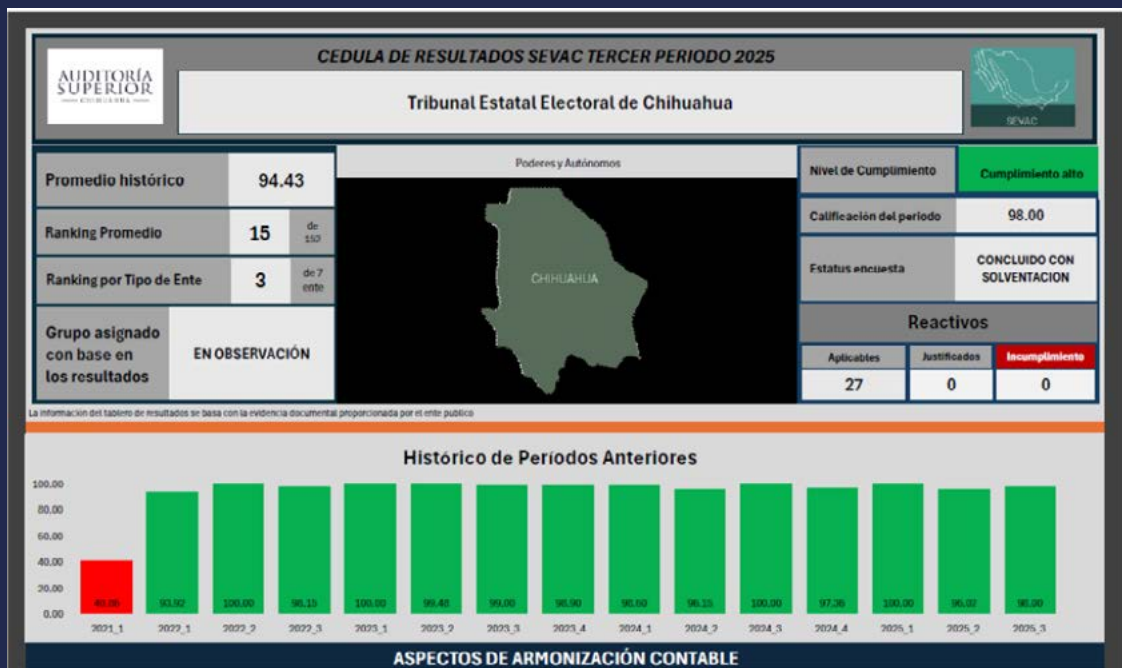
CEDULA DE RESULTADOS SEVAC TERCER PERIODO 2025

AUDITORÍA SUPERIOR CHIHUAHUA

Tribunal Estatal Electoral de Chihuahua

SEVAC

Promedio histórico | 94.43

Ranking Promedio | 15 | de 150

Ranking por Tipo de Ente | 3 | de 7 ente

Grupo asignado con base en los resultados | EN OBSERVACIÓN

Poderes y Autónomos

CHIHUAHUA

Nivel de Cumplimiento | Cumplimiento alto

Calificación del periodo | 98.00

Estatus encuesta | CONCLUIDO CON SOLVENTACION

Reactivos

| Aplicables | Justificados | Incumplimiento |
|---|---|---|
| 27 | 0 | 0 |

La información del tablero de resultados se basa con la evidencia documental proporcionada por el ente publico

Histórico de Períodos Anteriores

100.00
80.00
60.00
40.00
20.00
0.00

| 2021_1 | 2022_1 | 2022_2 | 2022_3 | 2023_1 | 2023_2 | 2023_3 | 2023_4 | 2024_1 | 2024_2 | 2024_3 | 2024_4 | 2025_1 | 2025_2 | 2025_3 |
|---|---|---|---|---|---|---|---|---|---|---|---|---|---|---|
| 40.00 | 93.92 | 100.00 | 98.15 | 100.00 | 99.48 | 99.00 | 98.90 | 98.60 | 96.15 | 100.00 | 97.30 | 100.00 | 96.02 | 98.00 |

ASPECTOS DE ARMONIZACIÓN CONTABLE